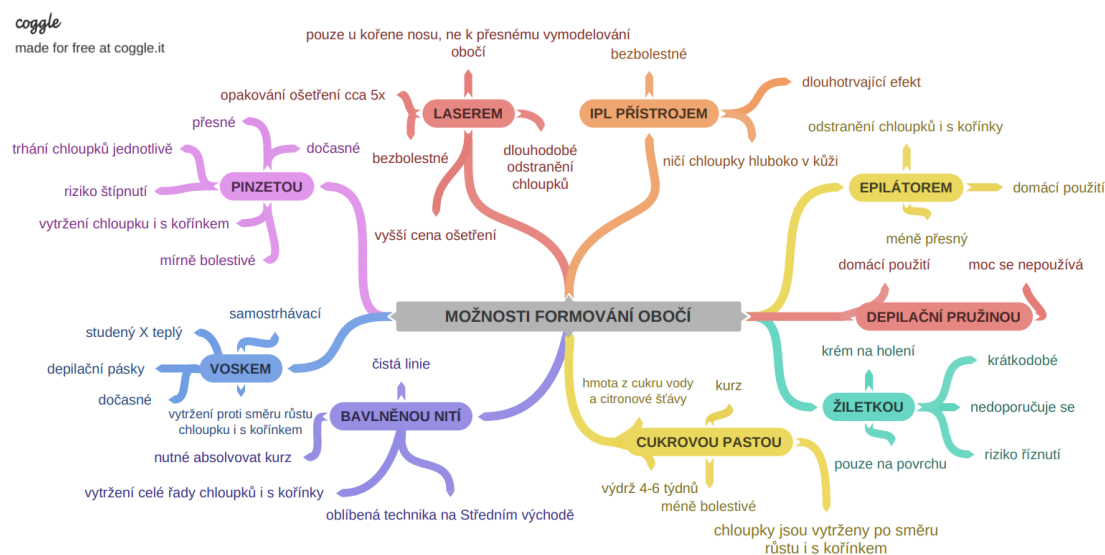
coggle
made for free at coggle.it

MOŽNOSTI FORMOVÁNÍ OBOČÍ

LASEREM
pouze u kořene nosu, ne k přesnému vymodelování obočí
opakování ošetření cca 5x
bezbolestné
dlouhodobé odstranění chloupků
vyšší cena ošetření

IPL PŘÍSTROJEM
bezbolestné
dlouhotrvající efekt
ničí chloupky hluboko v kůži

PINZETOU
přesné
dočasné
trhání chloupků jednotlivě
riziko štípnutí
vytržení chloupku i s kořínkem
mírně bolestivé

EPILÁTOREM
odstranění chloupků i s kořínky
domácí použití
méně přesný

DEPILAČNÍ PRUŽINOU
domácí použití
moc se nepoužívá

ŽILETKOU
krém na holení
krátkodobé
nedoporučuje se
riziko říznutí
pouze na povrchu

VOSKEM
samostrhávací
studený X teplý
depilační pásky
dočasné
vytržení proti směru růstu chloupku i s kořínkem

BAVLNĚNOU NITÍ
čistá linie
nutné absolvovat kurz
vytržení celé řady chloupků i s kořínky
oblíbená technika na Středním východě

CUKROVOU PASTOU
hmota z cukru vody a citronové šťávy
kurz
výdrž 4-6 týdnů
méně bolestivé
chloupky jsou vytrženy po směru růstu i s kořínkem